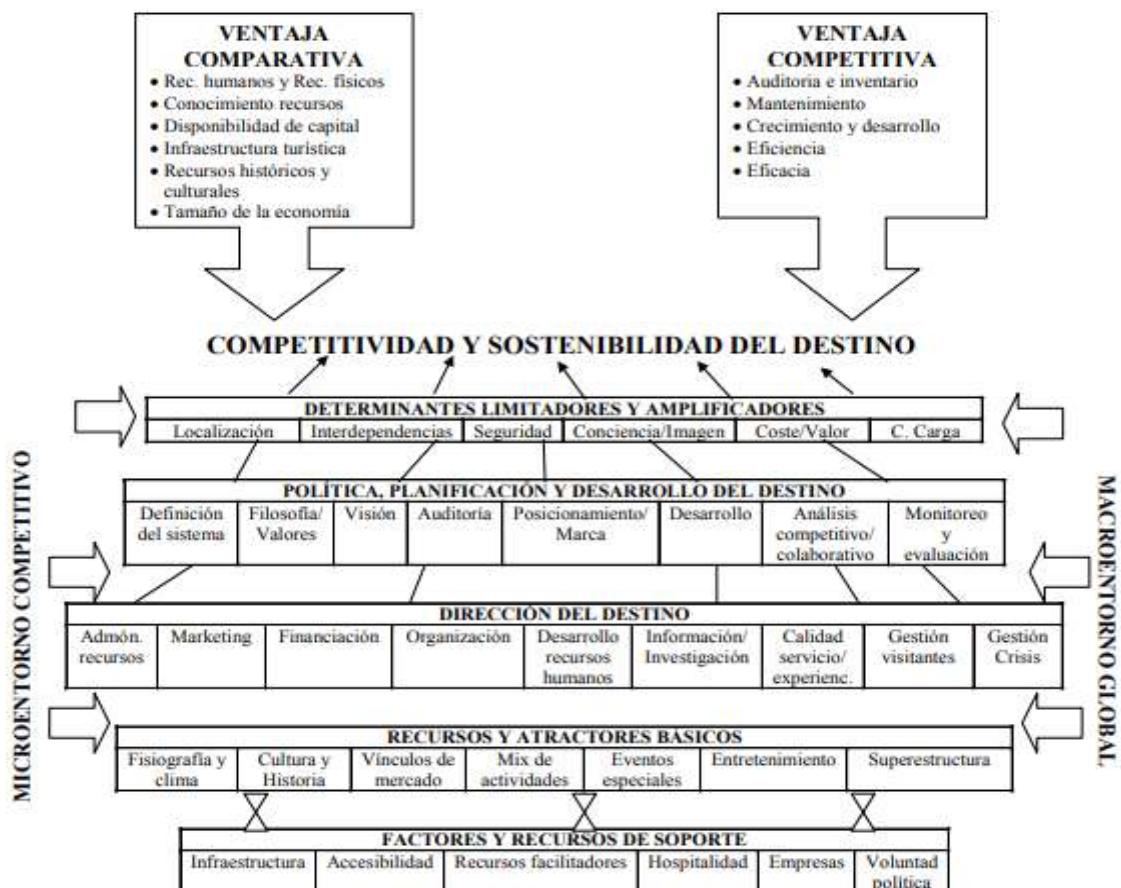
VENTAJA COMPARATIVA
• Rec. humanos y Rec. físicos
• Conocimiento recursos
• Disponibilidad de capital
• Infraestructura turística
• Recursos históricos y culturales
• Tamaño de la economía

VENTAJA COMPETITIVA
• Auditoria e inventario
• Mantenimiento
• Crecimiento y desarrollo
• Eficiencia
• Eficacia

COMPETITIVIDAD Y SOSTENIBILIDAD DEL DESTINO

MICROENTORNO COMPETITIVO

MACROENTORNO GLOBAL

| DETERMINANTES LIMITADORES Y AMPLIFICADORES | | | | | |
|---|---|---|---|---|---|
| Localización | Interdependencias | Seguridad | Conciencia/Imagen | Coste/Valor | C. Carga |

| POLÍTICA, PLANIFICACIÓN Y DESARROLLO DEL DESTINO | | | | | | | |
|---|---|---|---|---|---|---|---|
| Definición del sistema | Filosofía/ Valores | Visión | Auditoría | Posicionamiento/ Marca | Desarrollo | Análisis competitivo/ colaborativo | Monitoreo y evaluación |

| DIRECCIÓN DEL DESTINO | | | | | | | | |
|---|---|---|---|---|---|---|---|---|
| Admón. recursos | Marketing | Financiación | Organización | Desarrollo recursos humanos | Información/ Investigación | Calidad servicio/ experienc. | Gestión visitantes | Gestión Crisis |

| RECURSOS Y ATRACTORES BASICOS | | | | | | |
|---|---|---|---|---|---|---|
| Fisiografía y clima | Cultura y Historia | Vínculos de mercado | Mix de actividades | Eventos especiales | Entretenimiento | Superestructura |

| FACTORES Y RECURSOS DE SOPORTE | | | | | |
|---|---|---|---|---|---|
| Infraestructura | Accesibilidad | Recursos facilitadores | Hospitalidad | Empresas | Voluntad política |